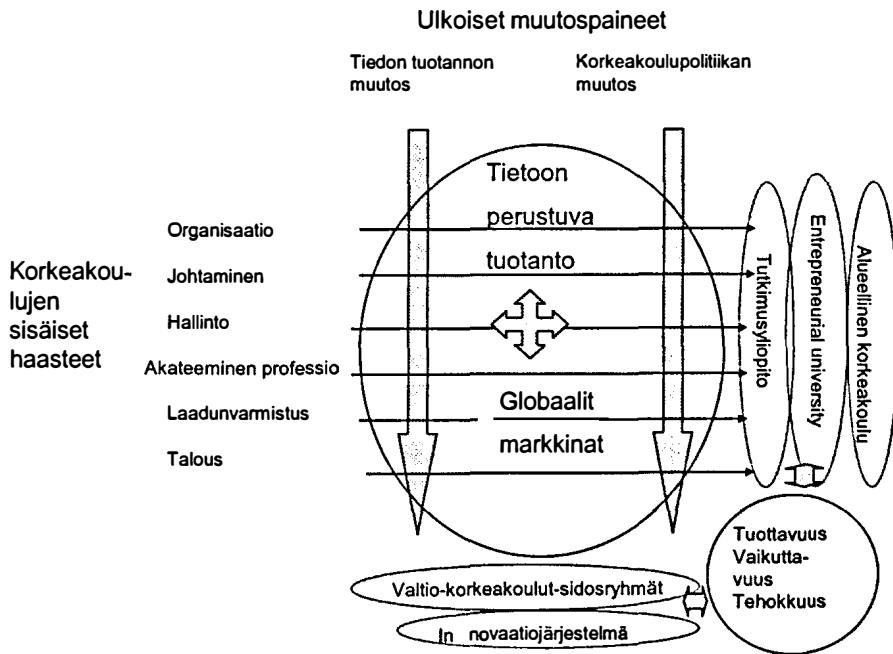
Ulkoiset muutospaineet

Tiedon tuotannon muutos

Korkeakoulupolitiikan muutos

Tietoon perustuva tuotanto

Korkeakoulujen sisäiset haasteet

Organisaatio

Johtaminen

Hallinto

Akateeminen professio

Laadunvarmistus

Talous

Globaalit markkinat

Tutkimusyliopisto

Entrepreneurial university

Alueellinen korkeakoulu

Tuottavuus
Vaikuttavuus
Tehokkuus

Valtio-korkeakoulut-sidosryhmät

In novaatiojärjestelmä